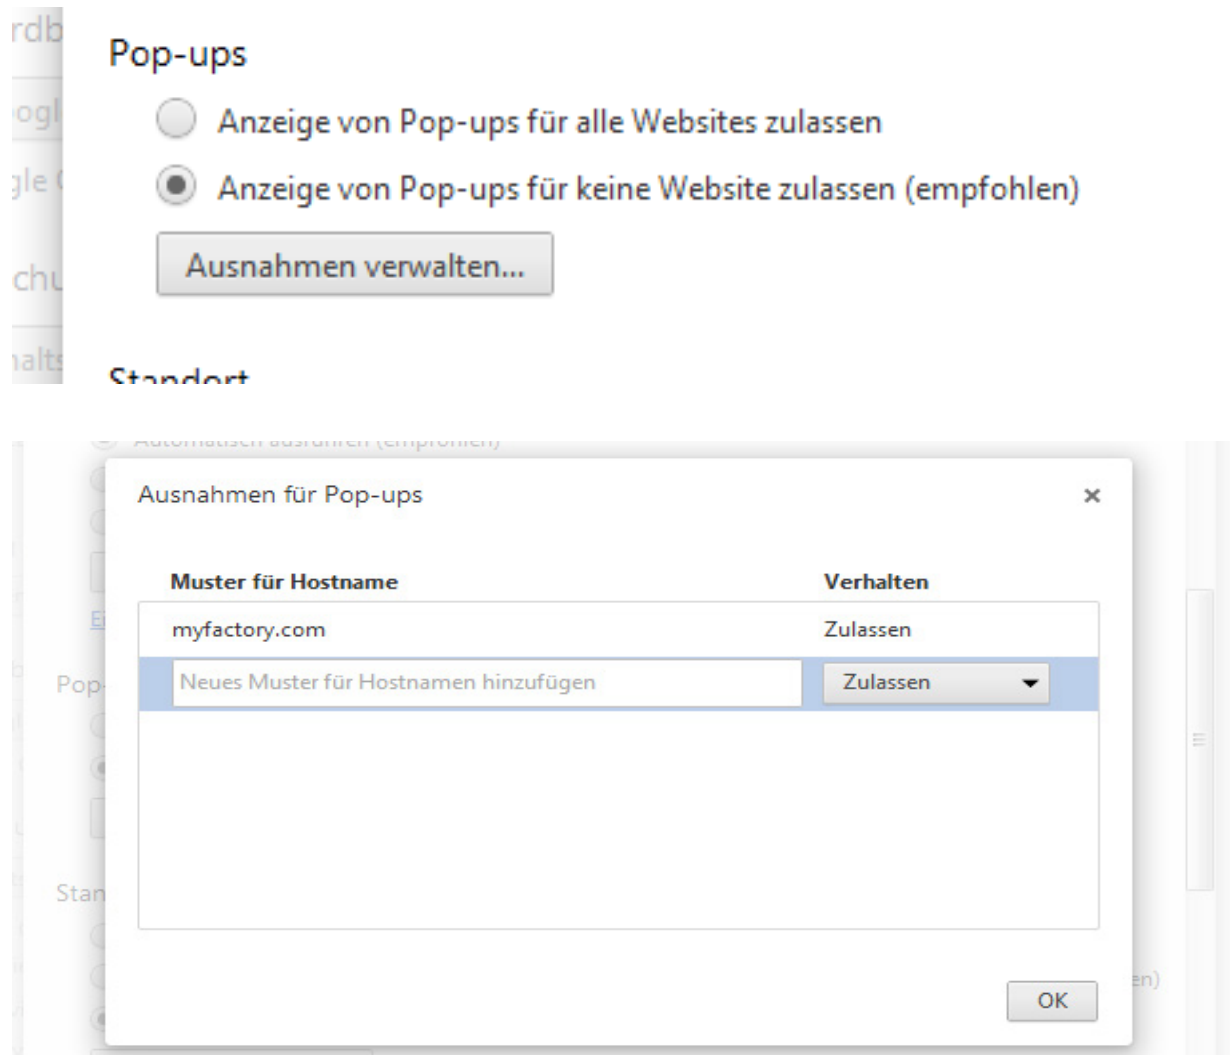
rdb
ogl
gle
chu
halts

Pop-ups

Anzeige von Pop-ups für alle Websites zulassen

Anzeige von Pop-ups für keine Website zulassen (empfohlen)

Ausnahmen verwalten...

Standort

Automatisch ausführen (empfohlen)

Ausnahmen für Pop-ups ×

| Muster für Hostname | Verhalten |
|---|---|
| myfactory.com | Zulassen |
| Neues Muster für Hostnamen hinzufügen | Zulassen |

Pop-
Stan
en)

OK